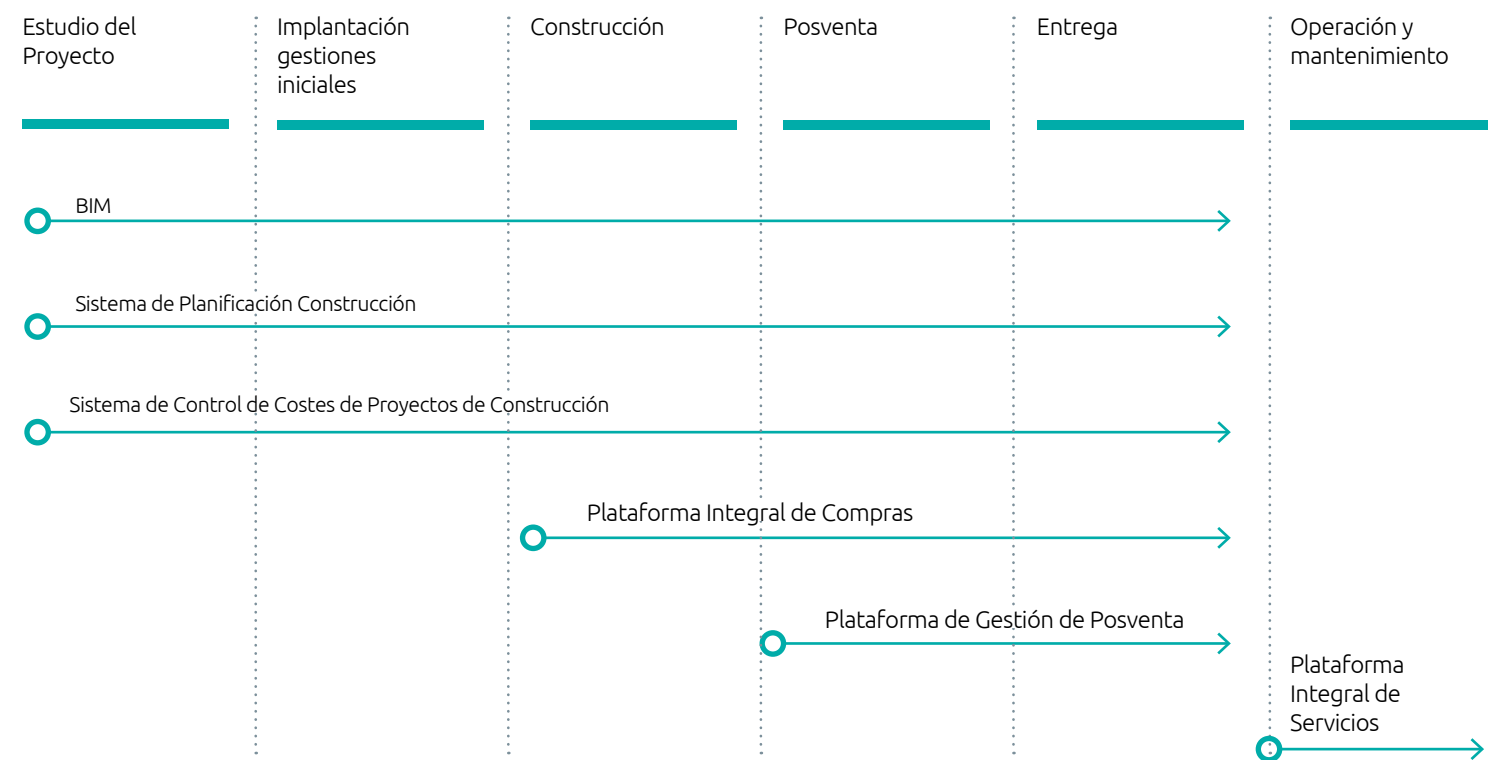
Estudio del Proyecto

Implantación gestiones iniciales

Construcción

Posventa

Entrega

Operación y mantenimiento

BIM

Sistema de Planificación Construcción

Sistema de Control de Costes de Proyectos de Construcción

Plataforma Integral de Compras

Plataforma de Gestión de Posventa

Plataforma Integral de Servicios